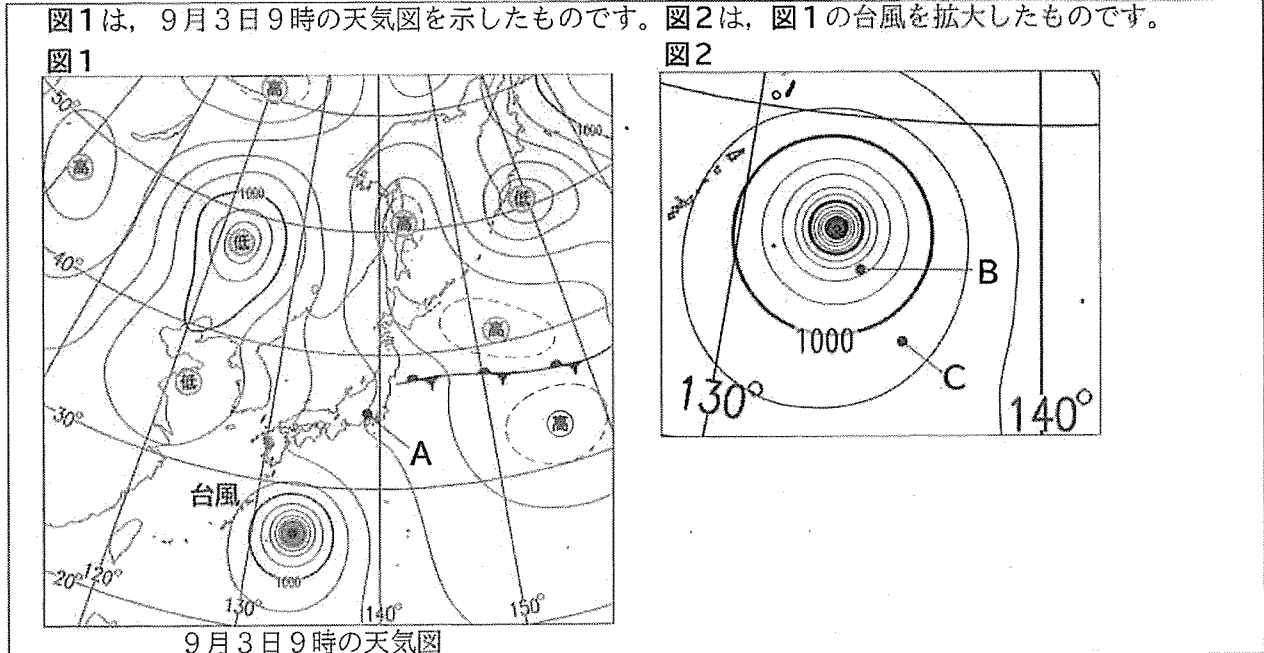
図1は，9月3日9時の天気図を示したものです。図2は，図1の台風を拡大したものです。

図1

50°

高

高

1000

低

高

低

低

40°

高

低

高

30°

A

台風

1000

20°

120°

130°

140°

150°

9月3日9時の天気図

図2

B

1000

C

130°

140°